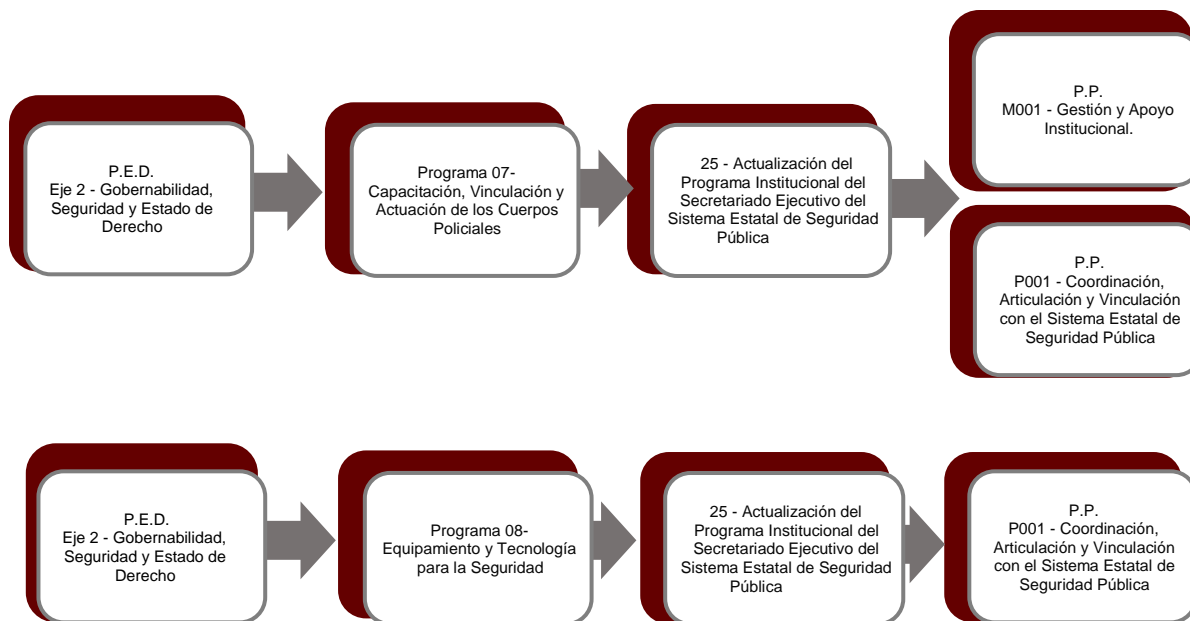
P.E.D.
Eje 2 - Gobernabilidad, Seguridad y Estado de Derecho

Programa 07- Capacitación, Vinculación y Actuación de los Cuerpos Policiales

25 - Actualización del Programa Institucional del Secretariado Ejecutivo del Sistema Estatal de Seguridad Pública

P.P.
M001 - Gestión y Apoyo Institucional.

P.P.
P001 - Coordinación, Articulación y Vinculación con el Sistema Estatal de Seguridad Pública

P.E.D.
Eje 2 - Gobernabilidad, Seguridad y Estado de Derecho

Programa 08- Equipamiento y Tecnología para la Seguridad

25 - Actualización del Programa Institucional del Secretariado Ejecutivo del Sistema Estatal de Seguridad Pública

P.P.
P001 - Coordinación, Articulación y Vinculación con el Sistema Estatal de Seguridad Pública